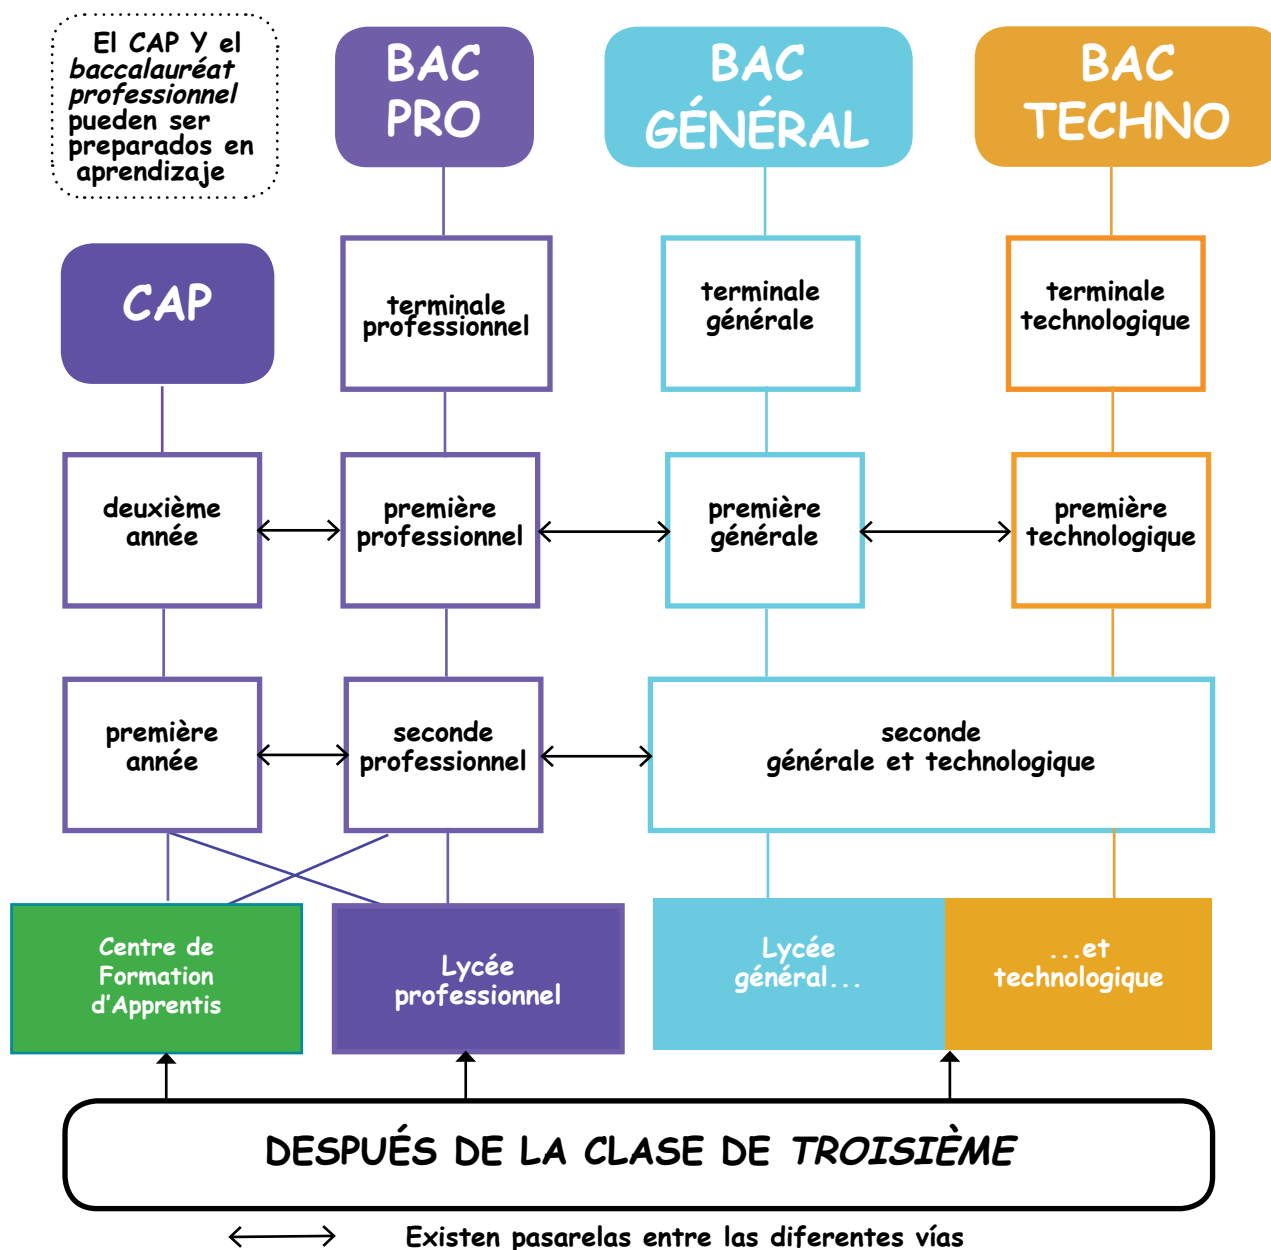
El CAP y el baccalauréat professionnel pueden ser preparados en aprendizaje

BAC PRO

BAC GÉNÉRAL

BAC TECHNO

CAP

terminale professionnel

terminale générale

terminale technologique

deuxième année

première professionnel

première générale

première technologique

première année

seconde professionnel

seconde générale et technologique

Centre de Formation d'Apprentis

Lycée professionnel

Lycée général...

...et technologique

DESPUÉS DE LA CLASE DE TROISIÈME

Existen pasarelas entre las diferentes vías